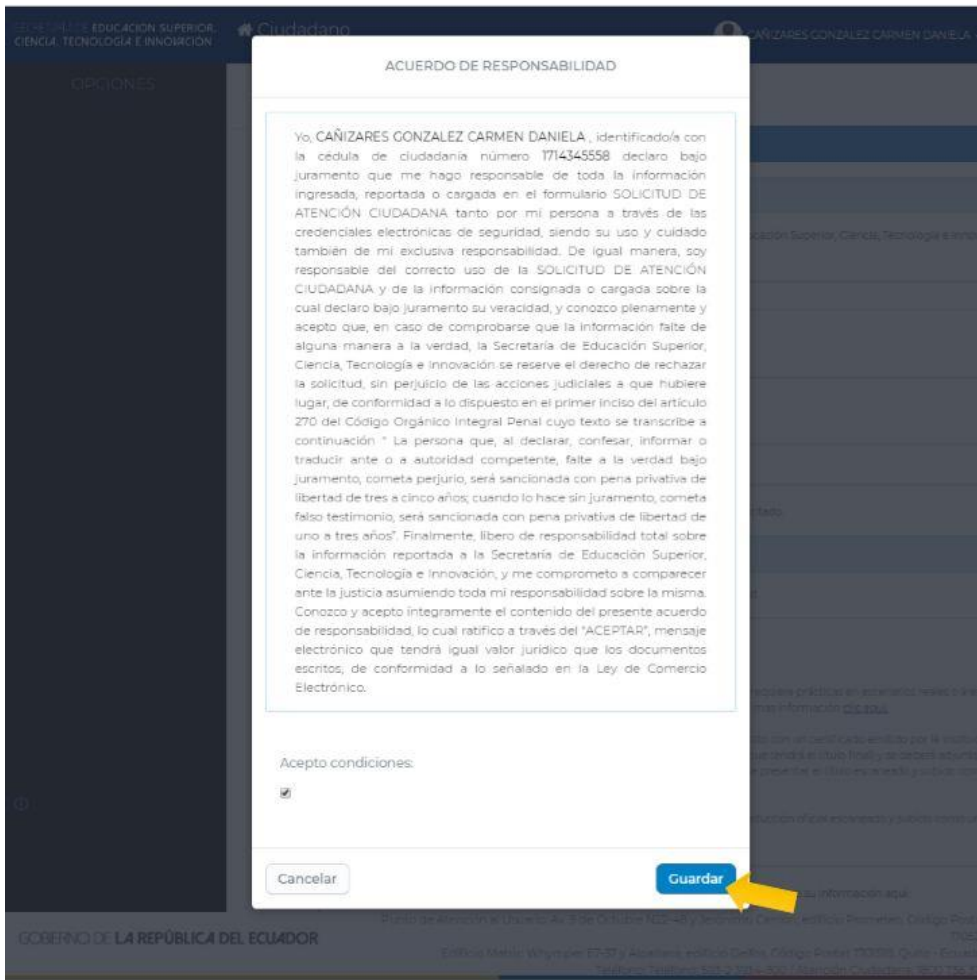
SECRETARÍA DE EDUCACIÓN SUPERIOR, CIENCIA, TECNOLOGÍA E INNOVACIÓN

Ciudadano

CAÑIZARES GONZALEZ CARMEN DANIELA

OPCIONES

ACUERDO DE RESPONSABILIDAD

Yo, CAÑIZARES GONZALEZ CARMEN DANIELA , identificado/a con la cédula de ciudadanía número 1714345558 declaro bajo juramento que me hago responsable de toda la información ingresada, reportada o cargada en el formulario SOLICITUD DE ATENCIÓN CIUDADANA tanto por mi persona a través de las credenciales electrónicas de seguridad, siendo su uso y cuidado también de mi exclusiva responsabilidad. De igual manera, soy responsable del correcto uso de la SOLICITUD DE ATENCIÓN CIUDADANA y de la información consignada o cargada sobre la cual declaro bajo juramento su veracidad, y conozco plenamente y acepto que, en caso de comprobarse que la información falte de alguna manera a la verdad, la Secretaría de Educación Superior, Ciencia, Tecnología e Innovación se reserve el derecho de rechazar la solicitud, sin perjuicio de las acciones judiciales a que hubiere lugar, de conformidad a lo dispuesto en el primer inciso del artículo 270 del Código Orgánico Integral Penal cuyo texto se transcribe a continuación " La persona que, al declarar, confesar, informar o traducir ante o a autoridad competente, falte a la verdad bajo juramento, cometa perjurio, será sancionada con pena privativa de libertad de tres a cinco años; cuando lo hace sin juramento, cometa falso testimonio, será sancionada con pena privativa de libertad de uno a tres años". Finalmente, libero de responsabilidad total sobre la información reportada a la Secretaría de Educación Superior, Ciencia, Tecnología e Innovación, y me comprometo a comparecer ante la justicia asumiendo toda mi responsabilidad sobre la misma. Conozco y acepto íntegramente el contenido del presente acuerdo de responsabilidad, lo cual ratifico a través del "ACEPTAR", mensaje electrónico que tendrá igual valor jurídico que los documentos escritos, de conformidad a lo señalado en la Ley de Comercio Electrónico.

Acepto condiciones:

Cancelar

Guardar

GOBIERNO DE LA REPÚBLICA DEL ECUADOR